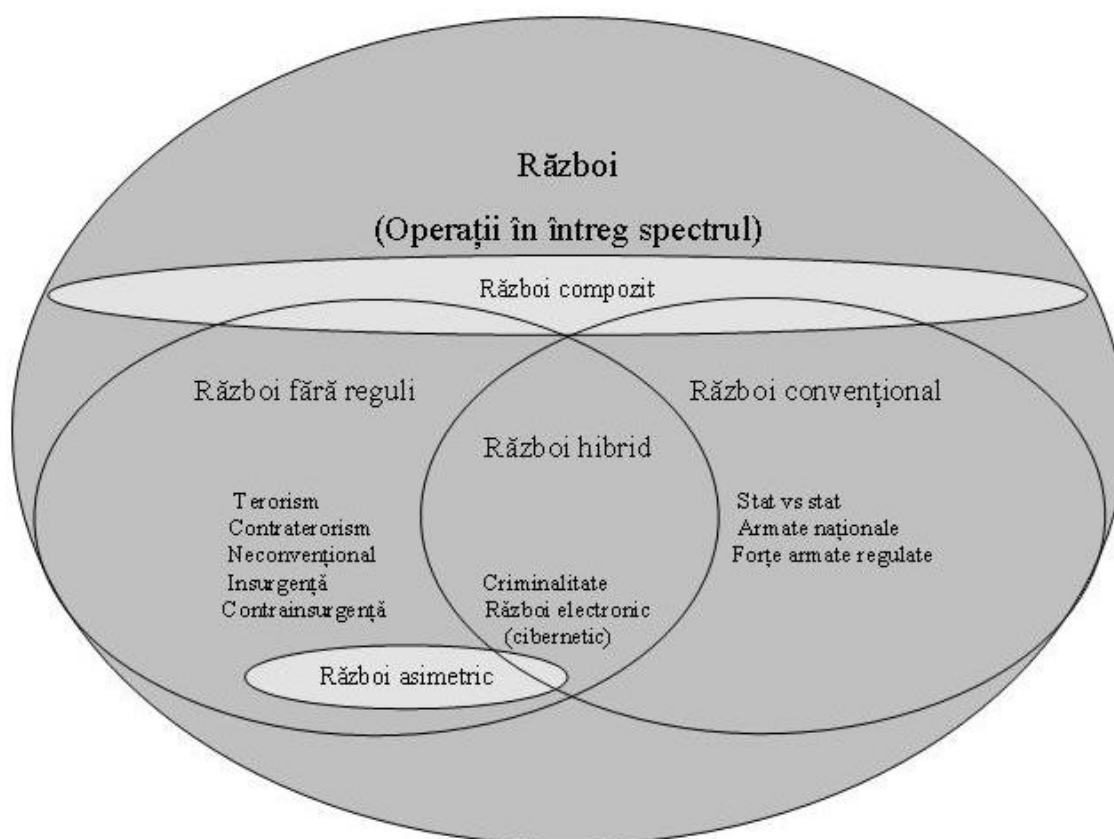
Război

(Operații în întreg spectrul)

Război compozit

Război fără reguli

Război convențional

Război hibrid

Terorism
Contraterorism
Neconvențional
Insurgență
Contrainsurgență

Criminalitate
Război electronic (cibernetic)

Stat vs stat
Armate naționale
Forțe armate regulate

Război asimetric